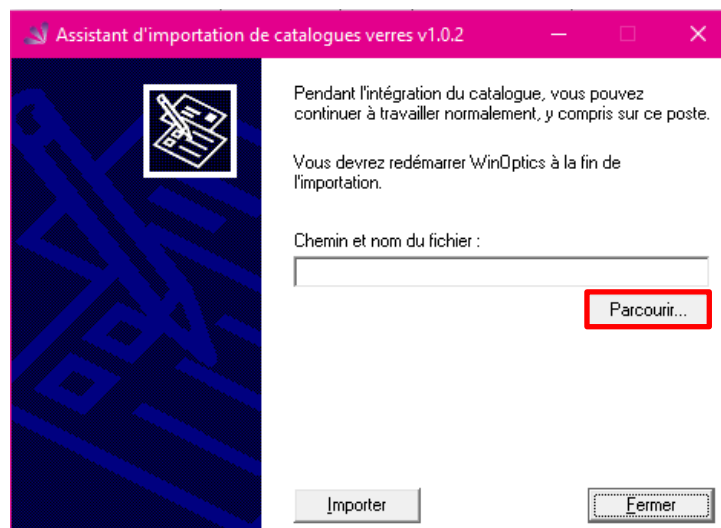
Assistant d'importation de catalogues verres v1.0.2

Pendant l'intégration du catalogue, vous pouvez continuer à travailler normalement, y compris sur ce poste.

Vous devrez redémarrer WinOptics à la fin de l'importation.

Chemin et nom du fichier :

Parcourir...

Importer

Fermer